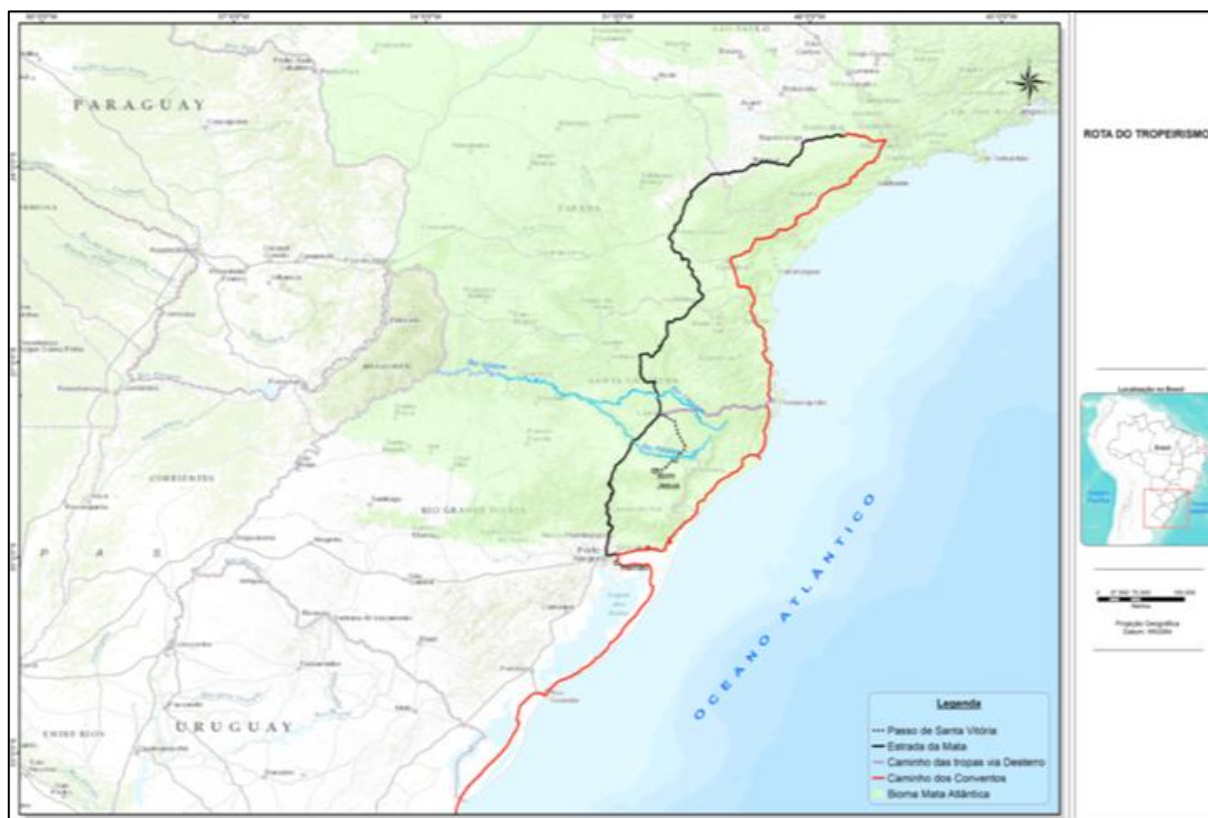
PARAGUAY

SÃO PAULO

PARANÁ

SANTA CATARINA

RIO GRANDE DO SUL

CORRIENTES

URUGUAY

ENTRE RIOS

Porto Alegre

Bom Jesus

OCEANO ATLÂNTICO

Legenda
Passo de Santa Vitória
Estrada da Mata
Caminho das tropas via Desterro
Caminho dos Conventos
Bioma Mata Atlântica

ROTA DO TROPEIRISMO

Localização no Brasil

Brasil

Projeção Geográfica
Datum: WGS84